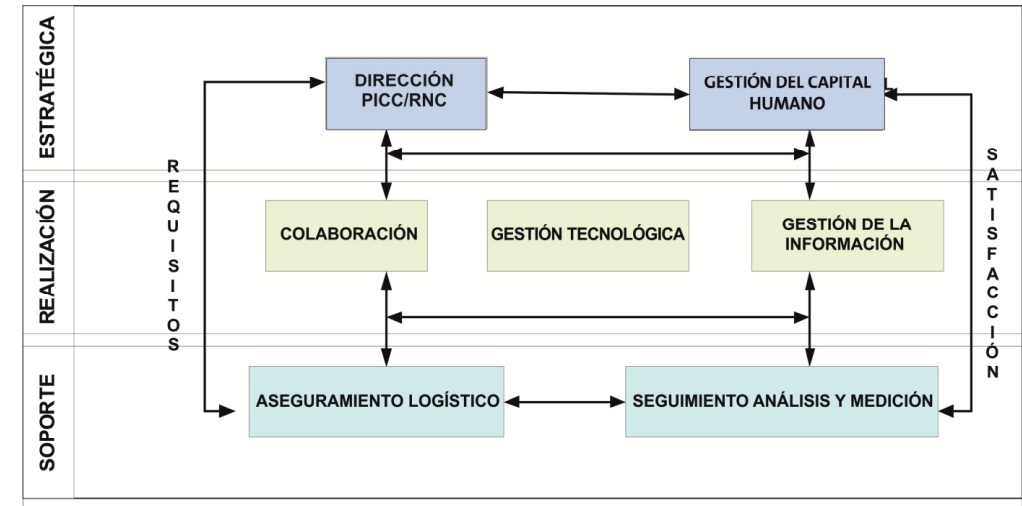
ESTRATÉGICA

REALIZACIÓN

SOPORTE

REQUISITOS

DIRECCIÓN PICC/RNC

GESTIÓN DEL CAPITAL HUMANO

SATISFACCIÓN

COLABORACIÓN

GESTIÓN TECNOLÓGICA

GESTIÓN DE LA INFORMACIÓN

ASEGURAMIENTO LOGÍSTICO

SEGUIMIENTO ANÁLISIS Y MEDICIÓN